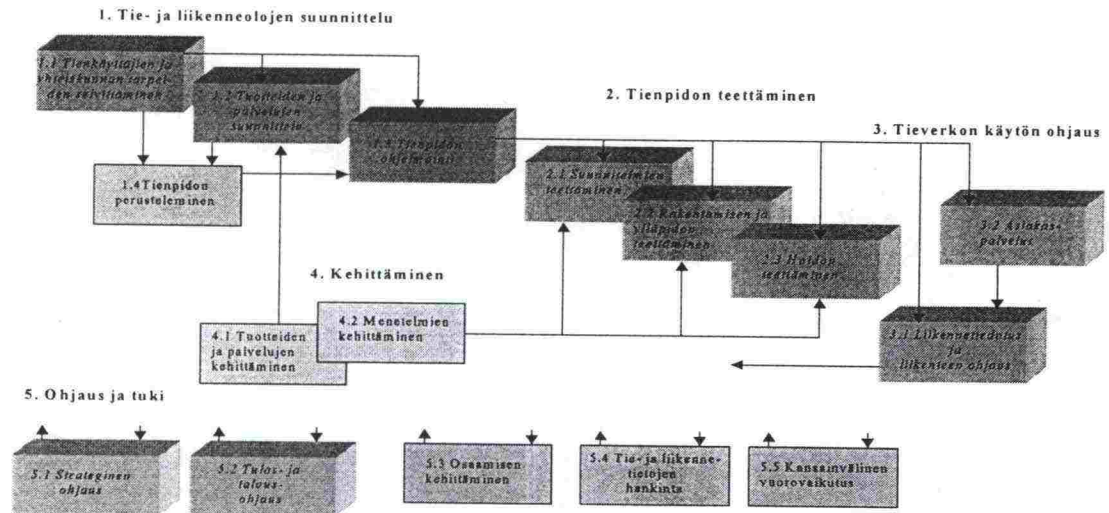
1. Tie- ja liikenneolojen suunnittelu

1.1 Tienkäyttäjien ja yhteiskunnan tarpeiden selvittäminen

1.2 Tuotteiden ja palvelujen suunnittelu

1.3 Tienpidon ohjelmointi

1.4 Tienpidon perusteleminen

2. Tienpidon teettäminen

2.1 Suunnitelmien teettäminen

2.2 Rakentamisen ja ylläpidon teettäminen

2.3 Hoidon teettäminen

3. Tieverkon käytön ohjaus

3.2 Asiakaspalvelu

3.1 Liikennetiedotus ja liikenteen ohjaus

4. Kehittäminen

4.1 Tuotteiden ja palvelujen kehittäminen

4.2 Menetelmien kehittäminen

5. Ohjaus ja tuki

5.1 Strateginen ohjaus

5.2 Tulos- ja talousohjaus

5.3 Osaamisen kehittäminen

5.4 Tie- ja liikennetietojen hankinta

5.5 Kansainvälinen vuorovaikutus